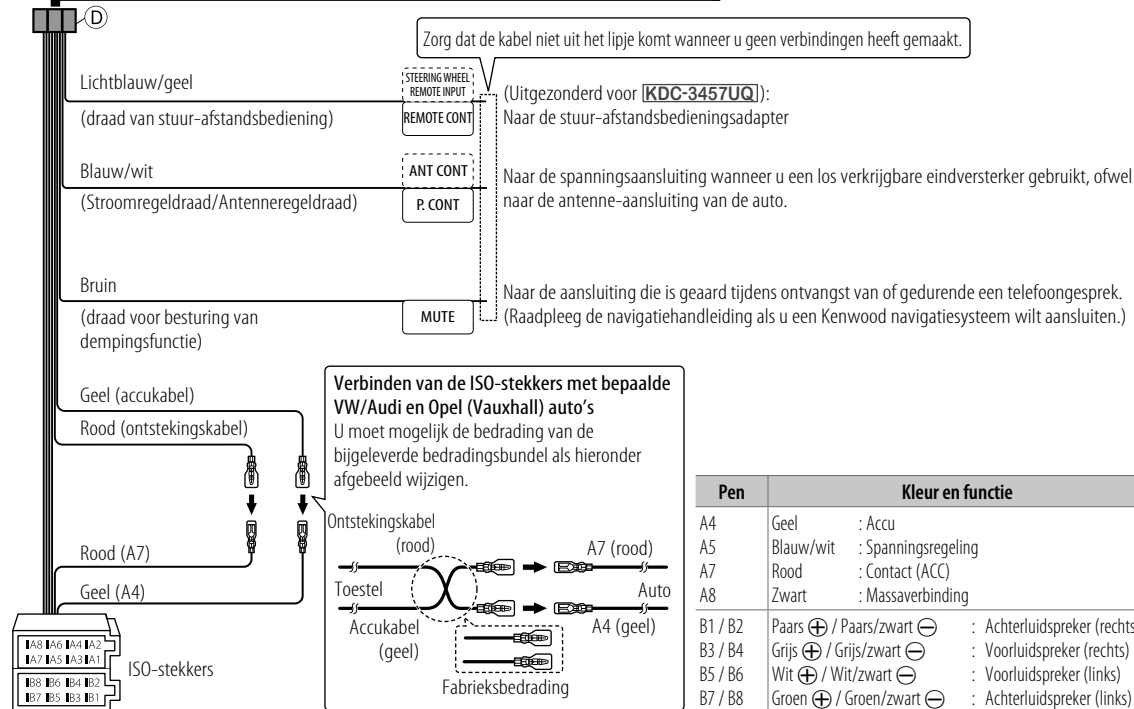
D

Zorg dat de kabel niet uit het lipje komt wanneer u geen verbindingen heeft gemaakt.

Lichtblauw/geel

(draad van stuur-afstandsbediening)

STEERING WHEEL REMOTE INPUT

REMOTE CONT

(Uitgezonderd voor KDC-3457UQ):
Naar de stuur-afstandsbedieningsadapter

Blauw/wit

(Stroomregeldraad/Antenneregeldraad)

ANT CONT

P. CONT

Naar de spanningsaansluiting wanneer u een los verkrijgbare eindversterker gebruikt, ofwel naar de antenne-aansluiting van de auto.

Bruin

(draad voor besturing van dempingsfunctie)

MUTE

Naar de aansluiting die is geaard tijdens ontvangst van of gedurende een telefoongesprek. (Raadpleeg de navigatiehandleiding als u een Kenwood navigatiesysteem wilt aansluiten.)

Geel (accukabel)

Rood (ontstekingskabel)

Verbinden van de ISO-stekkers met bepaalde VW/Audi en Opel (Vauxhall) auto's
U moet mogelijk de bedrading van de bijgeleverde bedradingsbundel als hieronder afgebeeld wijzigen.

Ontstekingskabel (rood)

A7 (rood)

Toestel

Auto

Accukabel (geel)

A4 (geel)

Fabrieksbedrading

Rood (A7)

Geel (A4)

A8 A6 A4 A2
A7 A5 A3 A1

B8 B6 B4 B2
B7 B5 B3 B1

ISO-stekkers

| Pen | Kleur en functie | |
|---|---|---|
| A4 | Geel | : Accu |
| A5 | Blauw/wit | : Spanningsregeling |
| A7 | Rood | : Contact (ACC) |
| A8 | Zwart | : Massaverbinding |
| B1 / B2 | Paars $\oplus$ / Paars/zwart $\ominus$ | : Achterluidspreker (rechts |
| B3 / B4 | Grijs $\oplus$ / Grijs/zwart $\ominus$ | : Voorluidspreker (rechts) |
| B5 / B6 | Wit $\oplus$ / Wit/zwart $\ominus$ | : Voorluidspreker (links) |
| B7 / B8 | Groen $\oplus$ / Groen/zwart $\ominus$ | : Achterluidspreker (links) |